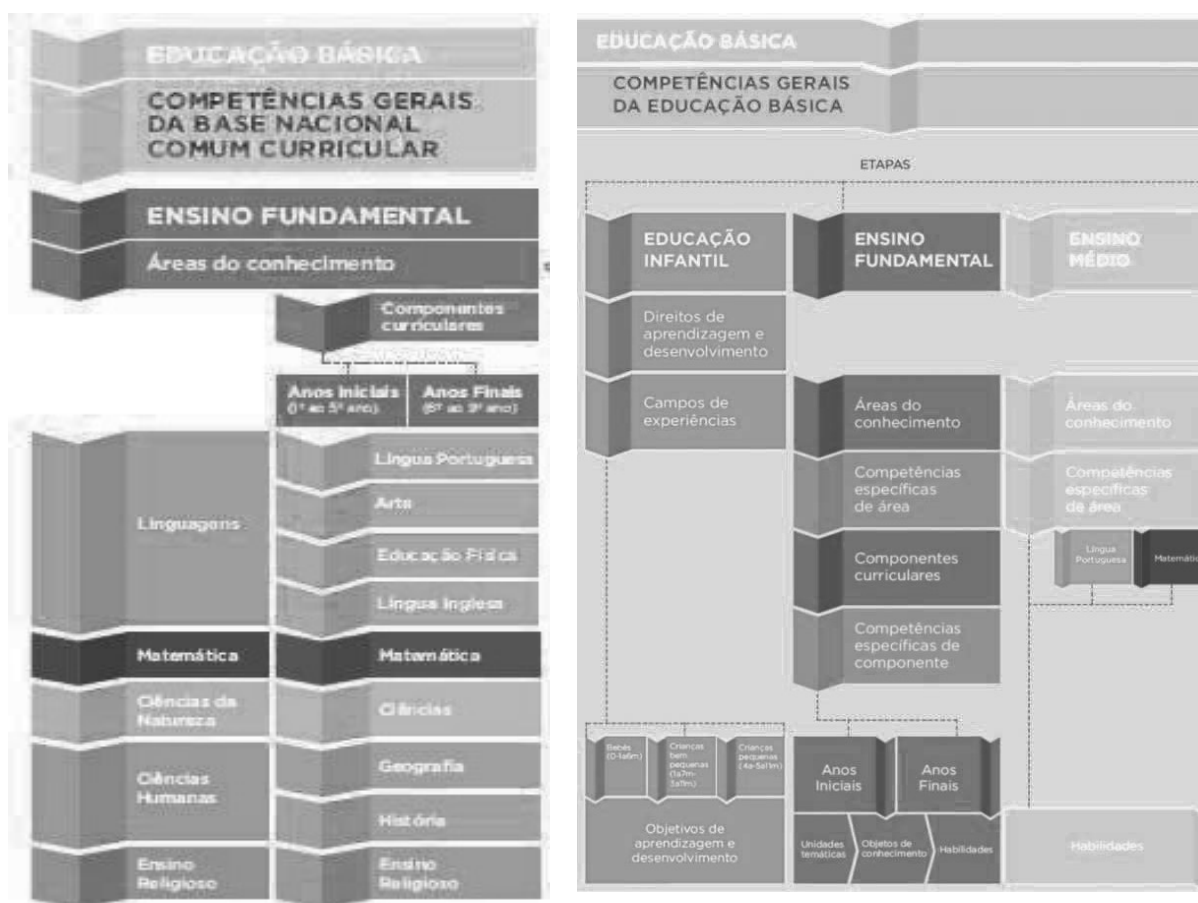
EDUCAÇÃO BÁSICA

COMPETÊNCIAS GERAIS DA BASE NACIONAL COMUM CURRICULAR

ENSINO FUNDAMENTAL

Áreas do conhecimento

Componentes curriculares

Anos Iniciais (1º ao 5º ano)

Anos Finais (6º ao 9º ano)

Linguagens

Língua Portuguesa

Arte

Educação Física

Língua Inglesa

Matemática

Matemática

Ciências da Natureza

Ciências

Ciências Humanas

Geografia

História

Ensino Religioso

Ensino Religioso

EDUCAÇÃO BÁSICA

COMPETÊNCIAS GERAIS DA EDUCAÇÃO BÁSICA

ETAPAS

EDUCAÇÃO INFANTIL

ENSINO FUNDAMENTAL

ENSINO MÉDIO

Direitos de aprendizagem e desenvolvimento

Campos de experiências

Áreas do conhecimento

Áreas do conhecimento

Competências específicas de área

Competências específicas de área

Língua Portuguesa

Matemática

Componentes curriculares

Competências específicas de componente

Bebês (0-1a6m)

Crianças bem pequenas (1a7m-3a11m)

Crianças pequenas (4a-5a11m)

Anos Iniciais

Anos Finais

Objetivos de aprendizagem e desenvolvimento

Unidades temáticas

Objetos de conhecimento

Habilidades

Habilidades